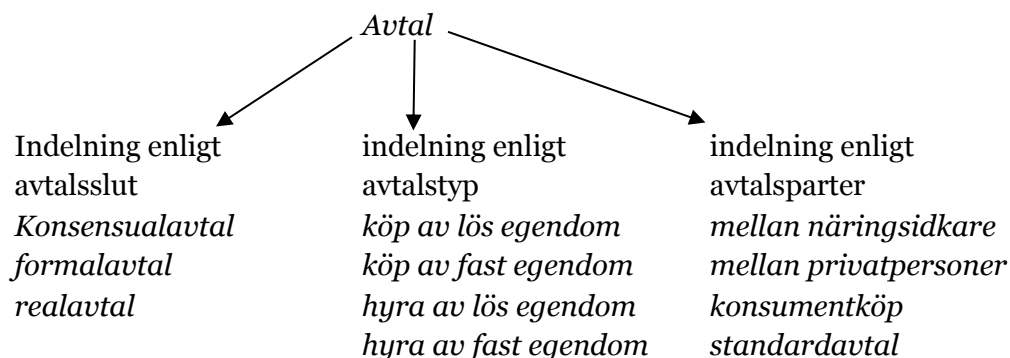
Avtal

Indelning enligt avtalsslut
Konsensualavtal
formalavtal
realavtal

indelning enligt avtalstyp
köp av lös egendom
köp av fast egendom
hyra av lös egendom
hyra av fast egendom

indelning enligt avtalsparter
mellan näringsidkare
mellan privatpersoner
konsumentköp
standardavtal